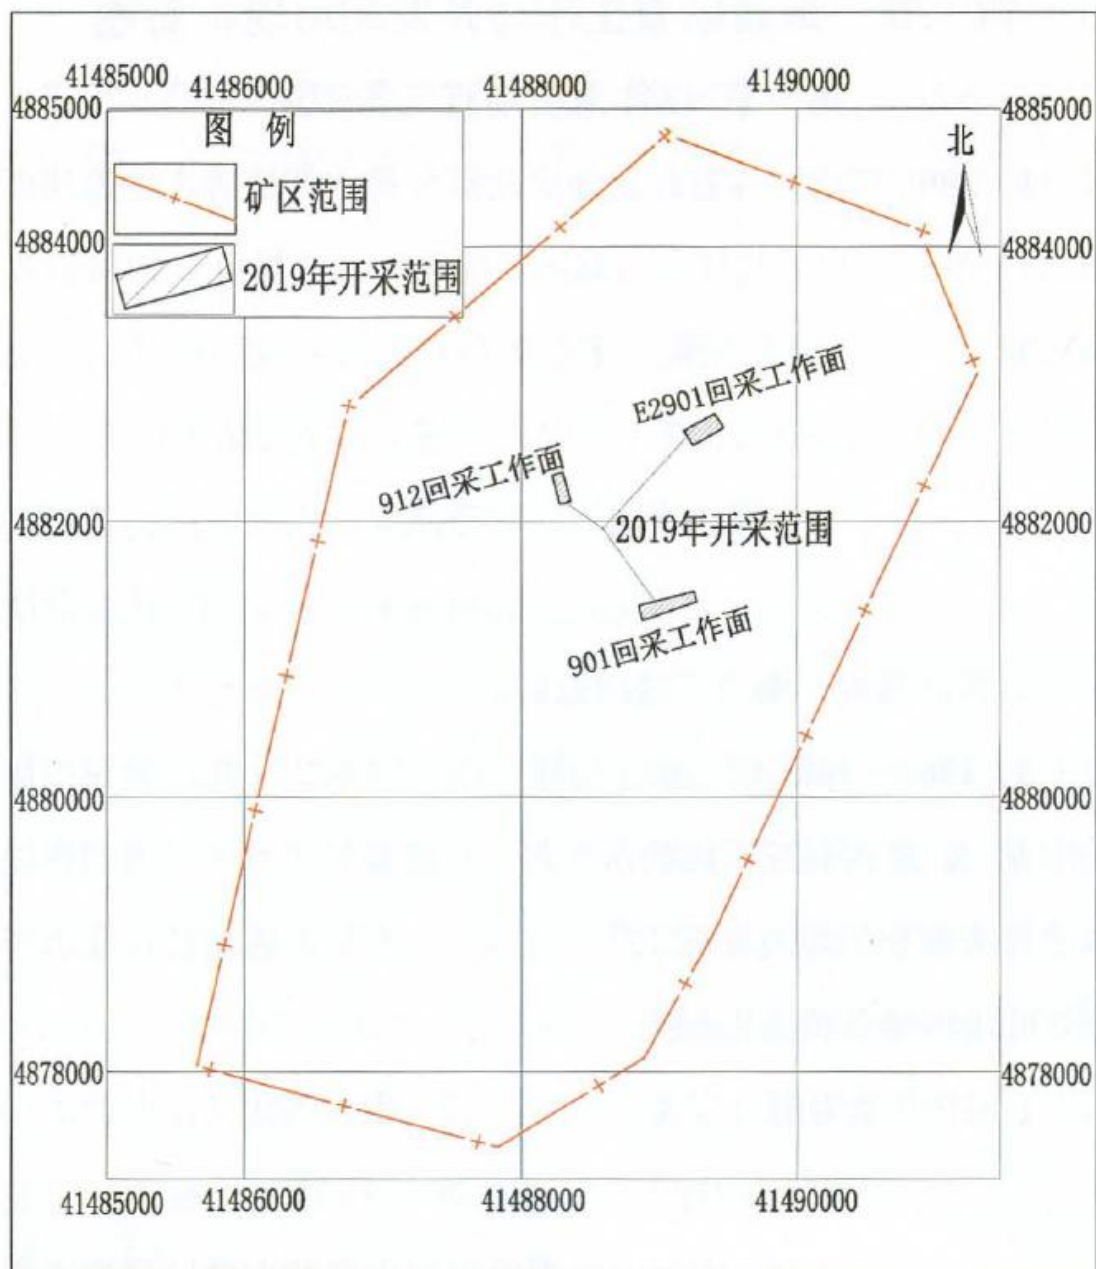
41485000 41486000 41488000 41490000

4885000 4885000

图 例

矿区范围

2019年开采范围

北

4884000 4884000

E2901回采工作面

912回采工作面

2019年开采范围

4882000 4882000

901回采工作面

4880000 4880000

4878000 4878000

41485000 41486000 41488000 41490000